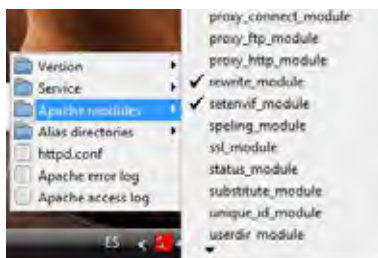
Version
Service
Apache modules
Alias directories
httpd.conf
Apache error log
Apache access log

proxy_connect_module
proxy_ftp_module
proxy_http_module
✓ rewrite_module
✓ setenvif_module
speling_module
ssl_module
status_module
substitute_module
unique_id_module
userdir_module

ES